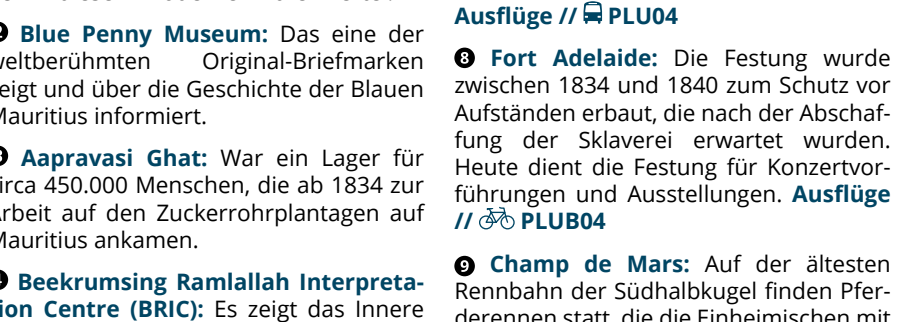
Blue Penny Museum: Das eine der weltberühmten Original-Briefmarken zeigt und über die Geschichte der Blauen Mauritius informiert.

Aapravasi Ghat: War ein Lager für circa 450.000 Menschen, die ab 1834 zur Arbeit auf den Zuckerrohrplantagen auf Mauritius ankamen.

Beekrumsing Ramlallah Interpretation Centre (BRIC): Es zeigt das Innere

Ausflüge // PLU04

❽ Fort Adelaide: Die Festung wurde zwischen 1834 und 1840 zum Schutz vor Aufständen erbaut, die nach der Abschaffung der Sklaverei erwartet wurden. Heute dient die Festung für Konzertvorführungen und Ausstellungen. Ausflüge // PLUB04

❾ Champ de Mars: Auf der ältesten Rennbahn der Südhalbkugel finden Pferderennen statt, die die Einheimischen mit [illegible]